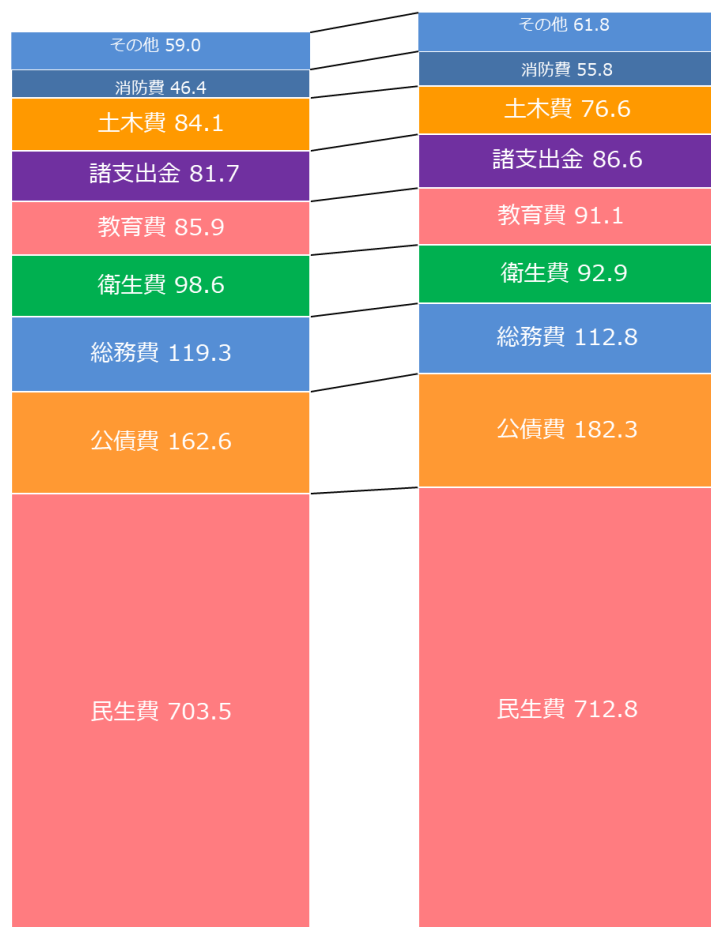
その他 59.0
消防費 46.4
土木費 84.1
諸支出金 81.7
教育費 85.9
衛生費 98.6
総務費 119.3
公債費 162.6
民生費 703.5

その他 61.8
消防費 55.8
土木費 76.6
諸支出金 86.6
教育費 91.1
衛生費 92.9
総務費 112.8
公債費 182.3
民生費 712.8